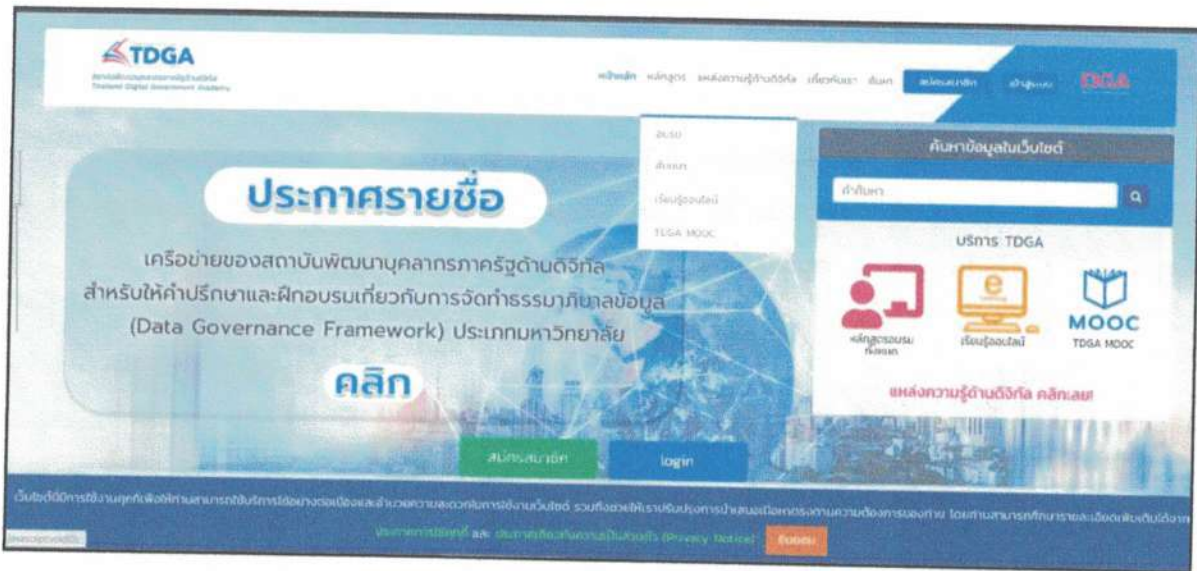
TDGA
สถาบันพัฒนาบุคลากรภาครัฐด้านดิจิทัล
Thailand Digital Government Academy

หน้าหลัก หลักสูตร แหล่งความรู้ด้านดิจิทัล เกี่ยวกับเรา ติดต่อ สมัครสมาชิก เข้าสู่ระบบ TDGA

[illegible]
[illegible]
เรียนรู้ออนไลน์
TDGA MOOC

ประกาศรายชื่อ

เครือข่ายของสถาบันพัฒนาบุคลากรภาครัฐด้านดิจิทัล สำหรับให้คำปรึกษาและฝึกอบรมเกี่ยวกับการจัดทำธรรมาภิบาลข้อมูล (Data Governance Framework) ประเภทมหาวิทยาลัย

คลิก

ค้นหาข้อมูลในเว็บไซต์
คำค้นหา

บริการ TDGA
หลักสูตรอบรม ทั้งหมด
เรียนรู้ออนไลน์
MOOC
TDGA MOOC

แหล่งความรู้ด้านดิจิทัล คลิกเลย!

สมัครสมาชิก
login

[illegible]
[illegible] และ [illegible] (Privacy Notice) ยินยอม